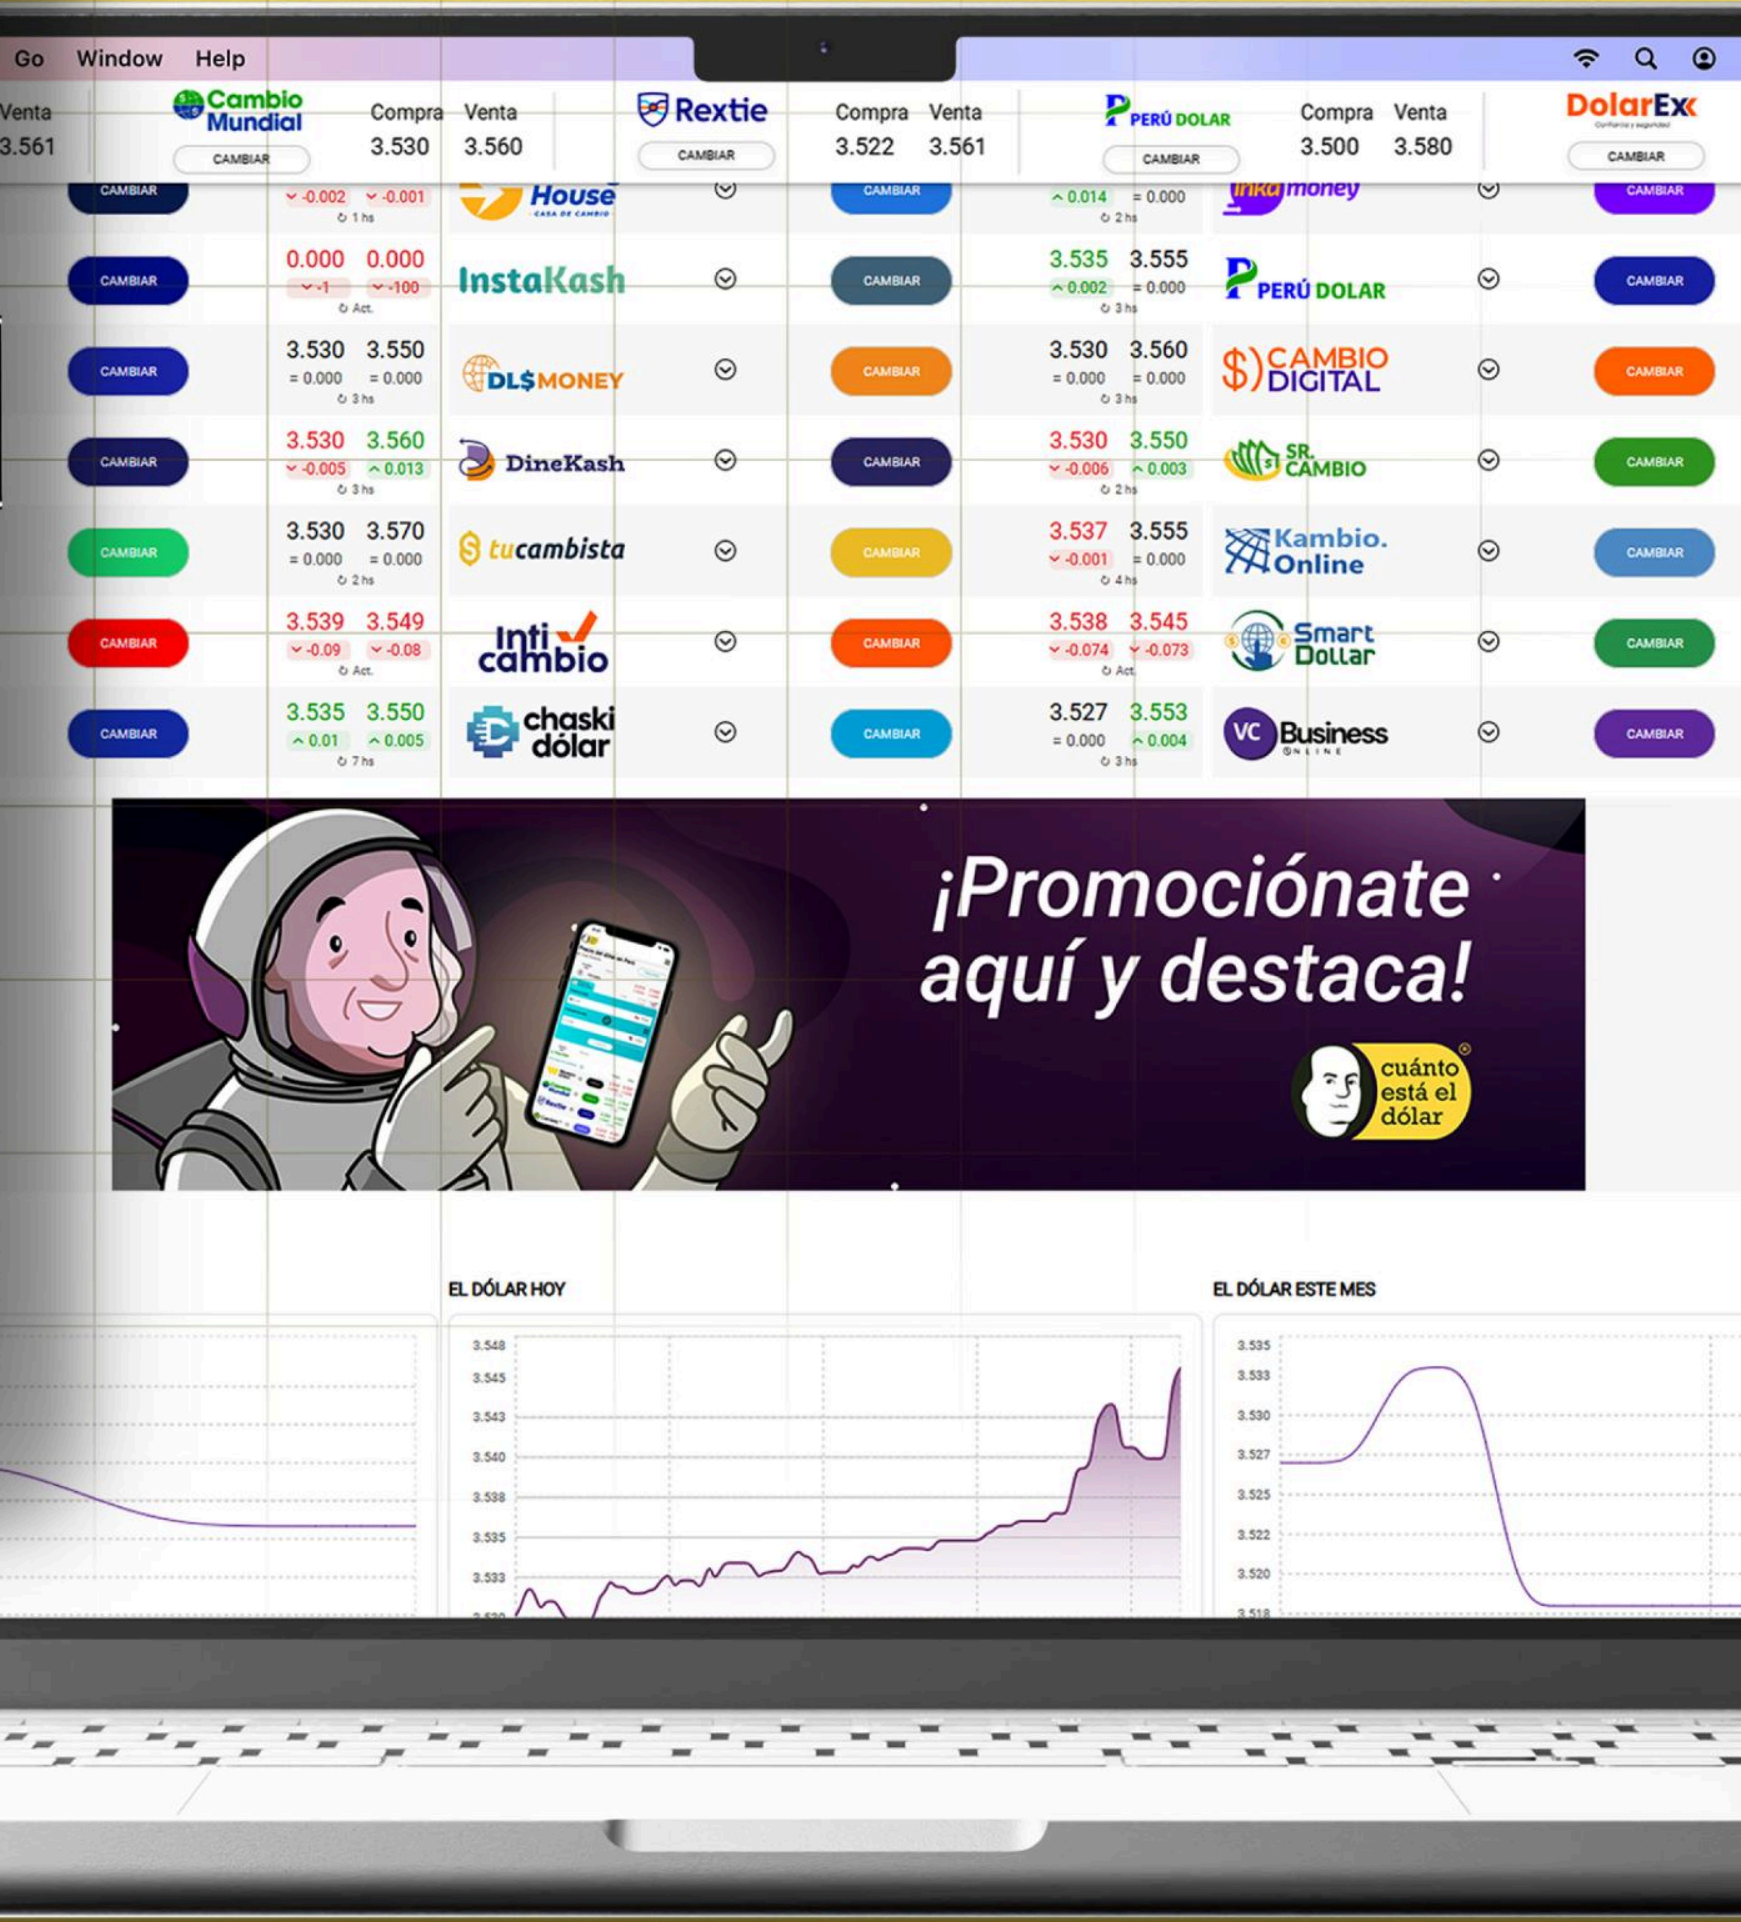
Go Window Help

Venta 3.561 | Cambio Mundial CAMBIAR | Compra 3.530 | Venta 3.560 | Rextie CAMBIAR | Compra 3.522 | Venta 3.561 | PERÚ DOLAR CAMBIAR | Compra 3.500 | Venta 3.580 | DolarEx CAMBIAR

CAMBIAR -0.002 -0.001 1 hs House CASA DE CAMBIO CAMBIAR 0.014 = 0.000 2 hs inka money CAMBIAR

CAMBIAR 0.000 0.000 -1 -100 Act. InstaKash CAMBIAR 3.535 3.555 0.002 = 0.000 3 hs PERÚ DOLAR CAMBIAR

CAMBIAR 3.530 3.550 = 0.000 = 0.000 3 hs DL$MONEY CAMBIAR 3.530 3.560 = 0.000 = 0.000 3 hs CAMBIO DIGITAL CAMBIAR

CAMBIAR 3.530 3.560 -0.005 0.013 3 hs DineKash CAMBIAR 3.530 3.550 -0.006 0.003 2 hs SR. CAMBIO CAMBIAR

CAMBIAR 3.530 3.570 = 0.000 = 0.000 2 hs tucambista CAMBIAR 3.537 3.555 -0.001 = 0.000 4 hs Kambio. Online CAMBIAR

CAMBIAR 3.539 3.549 -0.09 -0.08 Act. Inti cambio CAMBIAR 3.538 3.545 -0.074 -0.073 Act. Smart Dollar CAMBIAR

CAMBIAR 3.535 3.550 0.01 0.005 7 hs chaski dólar CAMBIAR 3.527 3.553 = 0.000 0.004 3 hs VC Business ONLINE CAMBIAR

¡Promociónate aquí y destaca!

cuánto está el dólar

EL DÓLAR HOY

3.548 3.545 3.543 3.540 3.538 3.535 3.533

EL DÓLAR ESTE MES

3.535 3.533 3.530 3.527 3.525 3.522 3.520 3.518